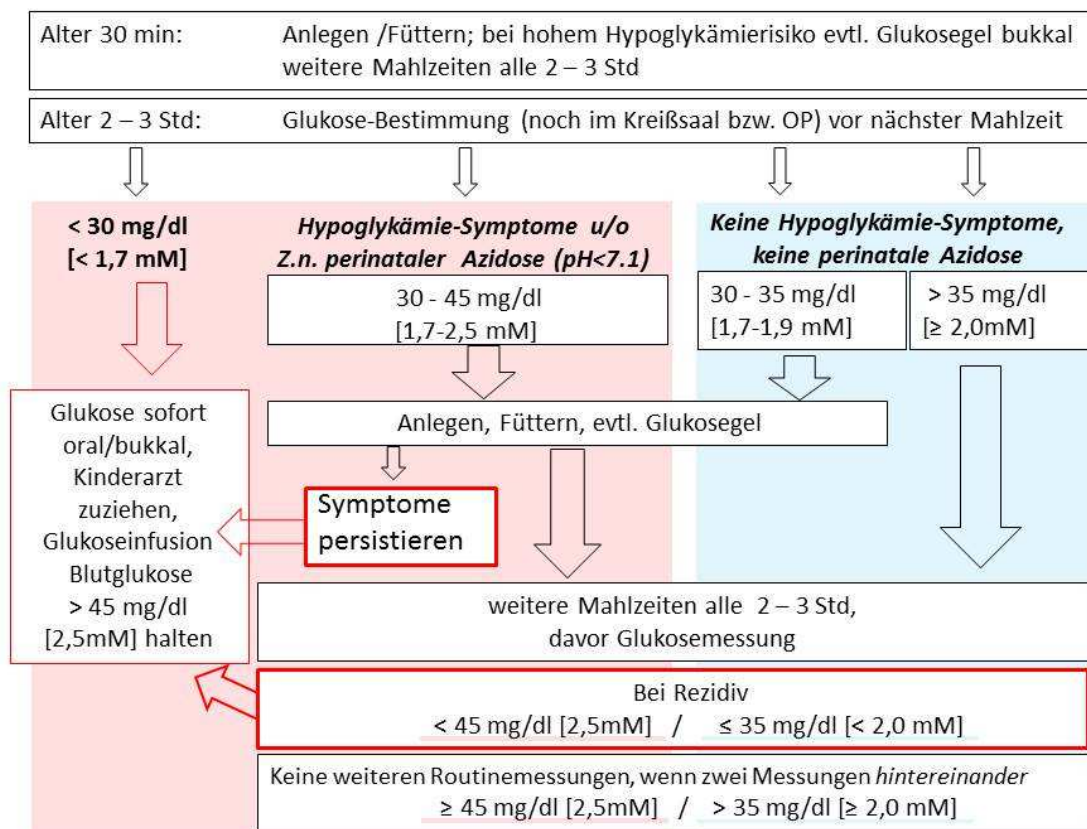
Alter 30 min: Anlegen /Füttern; bei hohem Hypoglykämierisiko evtl. Glukosegel bukkal weitere Mahlzeiten alle 2 – 3 Std

Alter 2 – 3 Std: Glukose-Bestimmung (noch im Kreißsaal bzw. OP) vor nächster Mahlzeit

< 30 mg/dl [< 1,7 mM]

*Hypoglykämie-Symptome u/o Z.n. perinataler Azidose (pH<7.1)*

30 - 45 mg/dl [1,7-2,5 mM]

*Keine Hypoglykämie-Symptome, keine perinatale Azidose*

30 - 35 mg/dl [1,7-1,9 mM]

> 35 mg/dl [≥ 2,0mM]

Glukose sofort oral/bukkal, Kinderarzt zuziehen, Glukoseinfusion Blutglukose > 45 mg/dl [2,5mM] halten

Anlegen, Füttern, evtl. Glukosegel

Symptome persistieren

weitere Mahlzeiten alle 2 – 3 Std, davor Glukosemessung

Bei Rezidiv
< 45 mg/dl [2,5mM] / ≤ 35 mg/dl [< 2,0 mM]

Keine weiteren Routinemessungen, wenn zwei Messungen *hintereinander*
≥ 45 mg/dl [2,5mM] / > 35 mg/dl [≥ 2,0 mM]